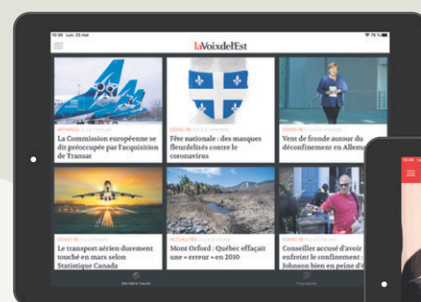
10:39 Lun. 29 mai

laVoixdel'Est

AFFAIRES

La Commission européenne se dit préoccupée par l'acquisition de Transat

COVID-19

Fête nationale : des masques fleurdelisés contre le coronavirus

COVID-19

Vent de fronde autour du déconfinement en Allema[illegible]

COVID-19

Le transport aérien durement touché en mars selon Statistique Canada

ACTUALITÉS

Mont Orford : Québec effaçait une « erreur » en 2010

COVID-19

Conseiller accusé d'avoir enfreint le confinement : Johnson bien en peine d'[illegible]

Dernière heure

Populaires